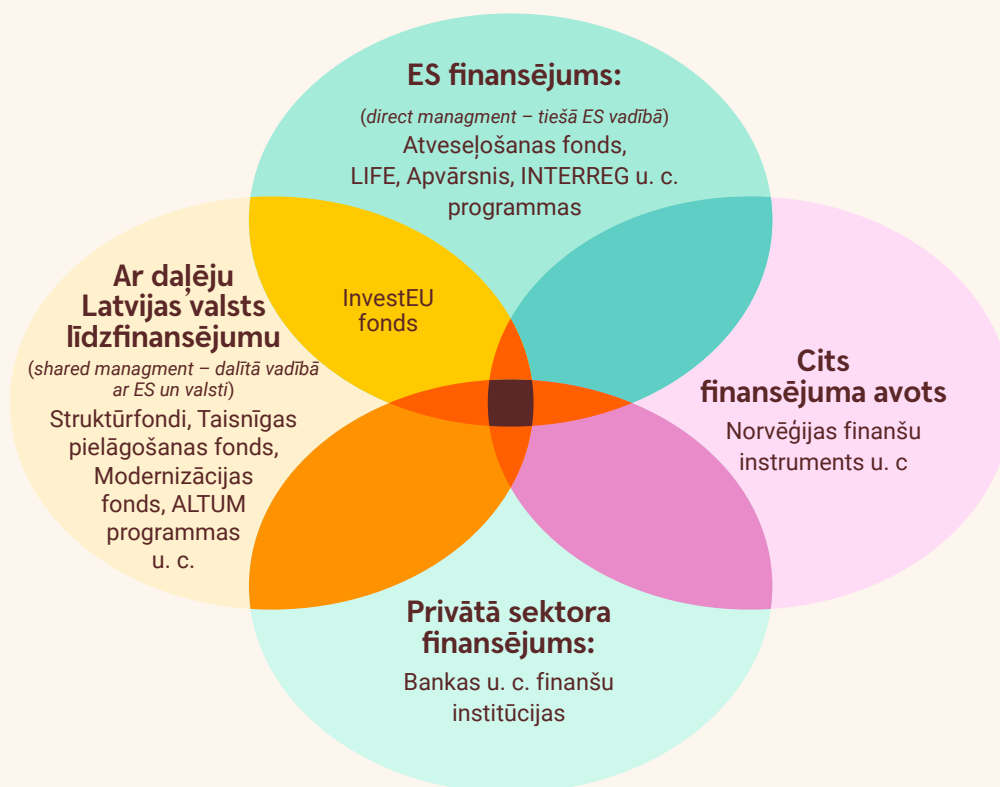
ES finansējums:

(direct managment – tiešā ES vadībā)
Atveseļošanas fonds, LIFE, Apvārsnis, INTERREG u. c. programmas

Ar daļēju Latvijas valsts līdzfinansējumu

(shared managment – dalītā vadībā ar ES un valsti)
Struktūrfondi, Taisnīgas pielāgošanas fonds, Modernizācijas fonds, ALTUM programmas u. c.

InvestEU fonds

Cits finansējuma avots

Norvēģijas finanšu instruments u. c

Privātā sektora finansējums:

Bankas u. c. finanšu institūcijas